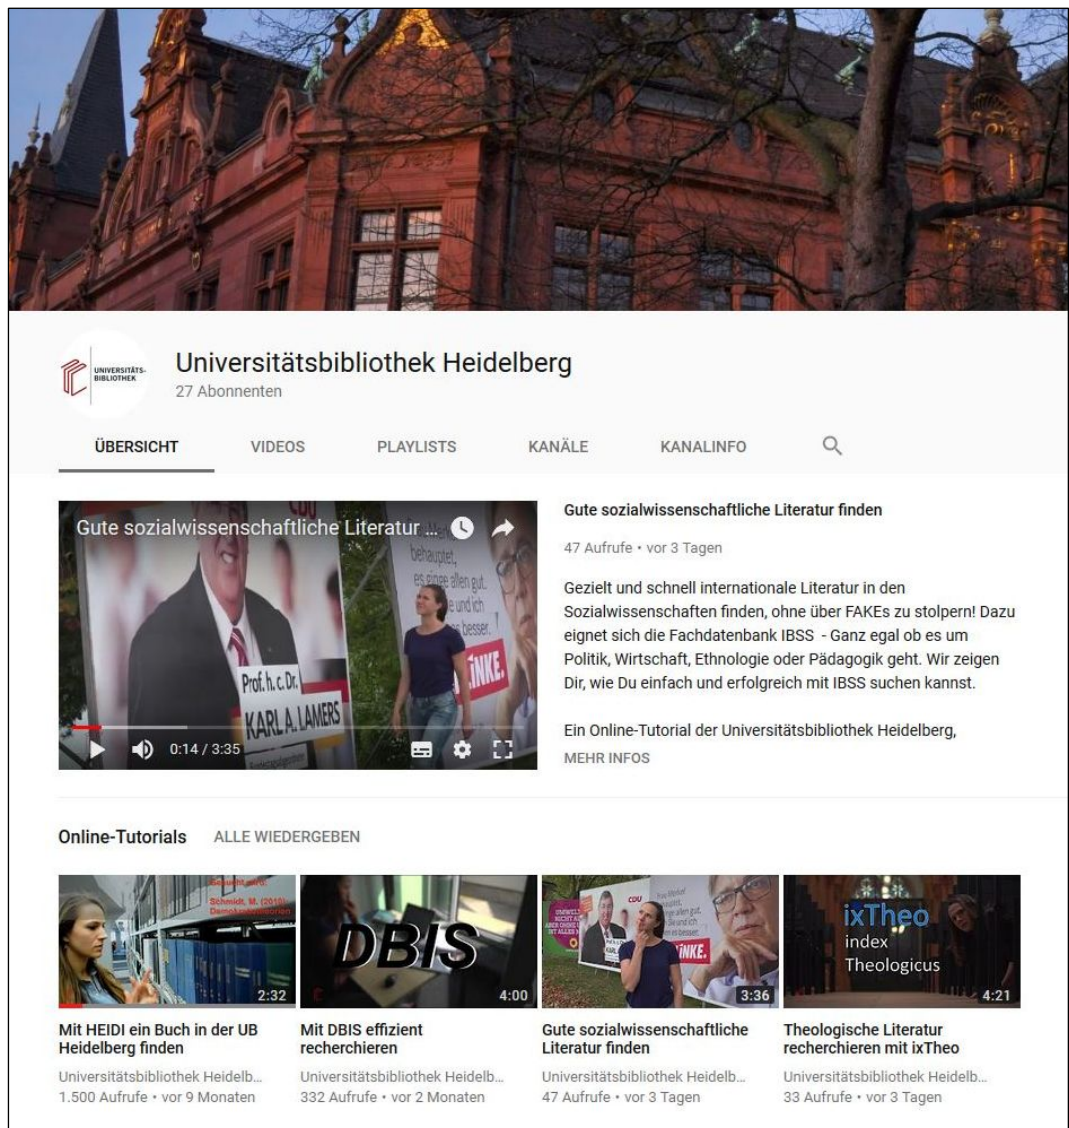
UNIVERSITÄTS-BIBLIOTHEK

Universitätsbibliothek Heidelberg
27 Abonnenten

ÜBERSICHT VIDEOS PLAYLISTS KANÄLE KANALINFO

Gute sozialwissenschaftliche Literatur ...

Prof. h. c. Dr. KARL A. LAMERS

0:14 / 3:35

Gute sozialwissenschaftliche Literatur finden

47 Aufrufe • vor 3 Tagen

Gezielt und schnell internationale Literatur in den Sozialwissenschaften finden, ohne über FAKEs zu stolpern! Dazu eignet sich die Fachdatenbank IBSS - Ganz egal ob es um Politik, Wirtschaft, Ethnologie oder Pädagogik geht. Wir zeigen Dir, wie Du einfach und erfolgreich mit IBSS suchen kannst.

Ein Online-Tutorial der Universitätsbibliothek Heidelberg,

MEHR INFOS

Online-Tutorials ALLE WIEDERGEBEN

Schmidt, M. (2010) 2:32
Mit HEIDI ein Buch in der UB Heidelberg finden
Universitätsbibliothek Heidelb...
1.500 Aufrufe • vor 9 Monaten

DBIS 4:00
Mit DBIS effizient recherchieren
Universitätsbibliothek Heidelb...
332 Aufrufe • vor 2 Monaten

CDU 3:36
Gute sozialwissenschaftliche Literatur finden
Universitätsbibliothek Heidelb...
47 Aufrufe • vor 3 Tagen

ixTheo index Theologicus 4:21
Theologische Literatur recherchieren mit ixTheo
Universitätsbibliothek Heidelb...
33 Aufrufe • vor 3 Tagen